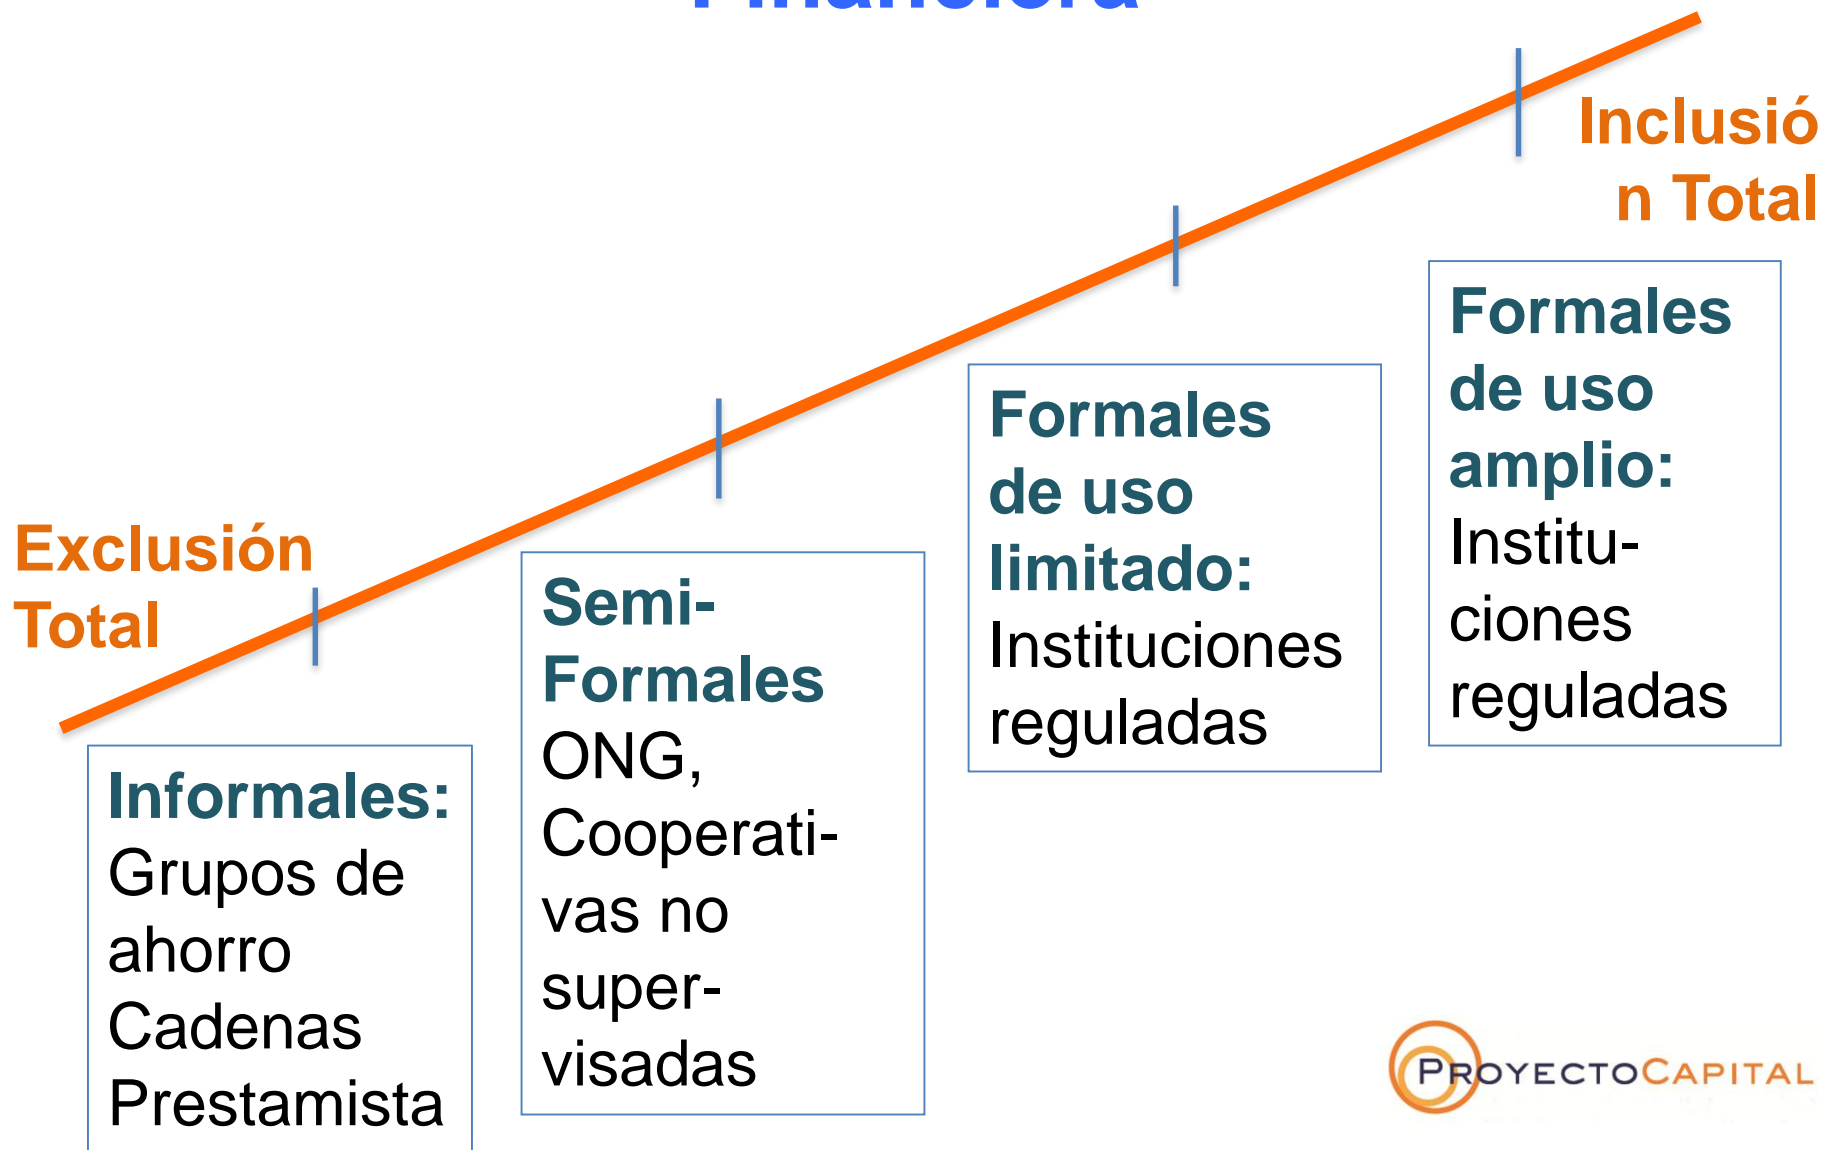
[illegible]

Inclusión Total

Exclusión Total

Informales: Grupos de ahorro Cadenas Prestamista

Semi-Formales ONG, Cooperativas no supervisadas

Formales de uso limitado: Instituciones reguladas

Formales de uso amplio: Instituciones reguladas

PROYECTOCAPITAL